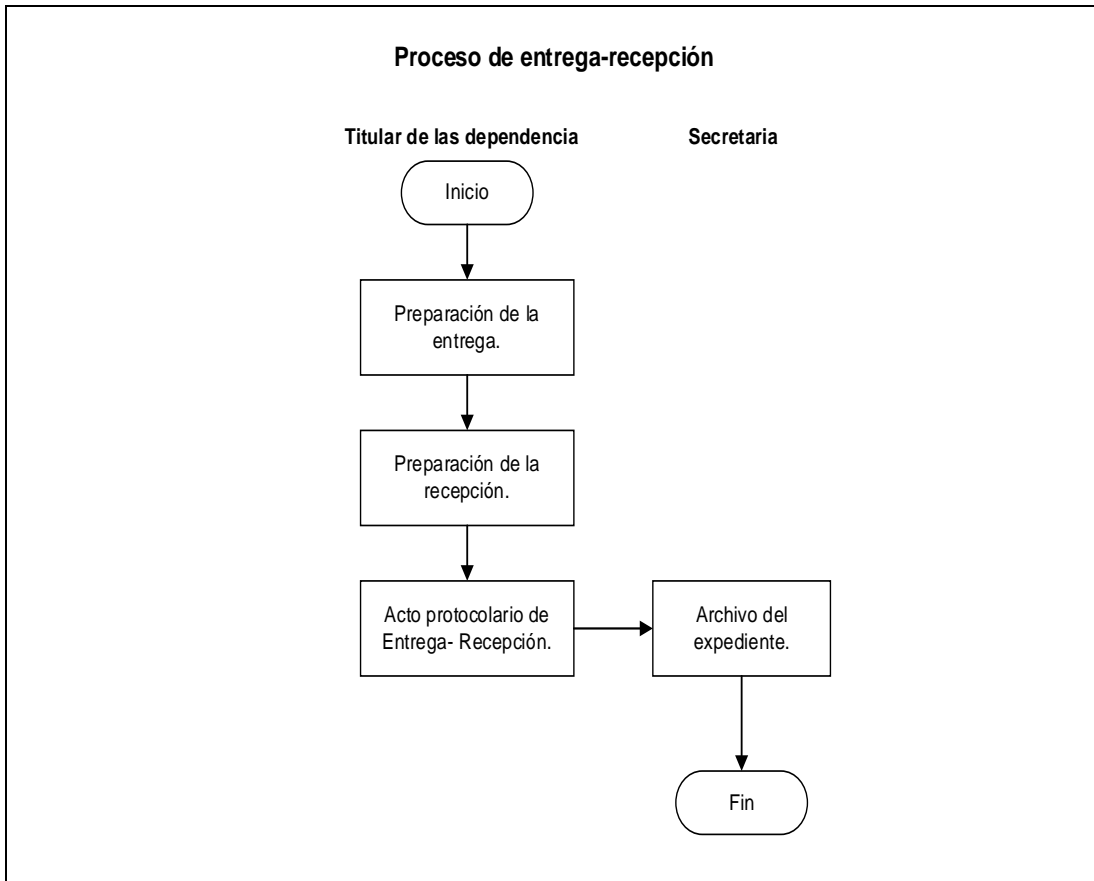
Proceso de entrega-recepción

Titular de las dependencia

Secretaria

Inicio

Preparación de la entrega.

Preparación de la recepción.

Acto protocolario de Entrega- Recepción.

Archivo del expediente.

Fin